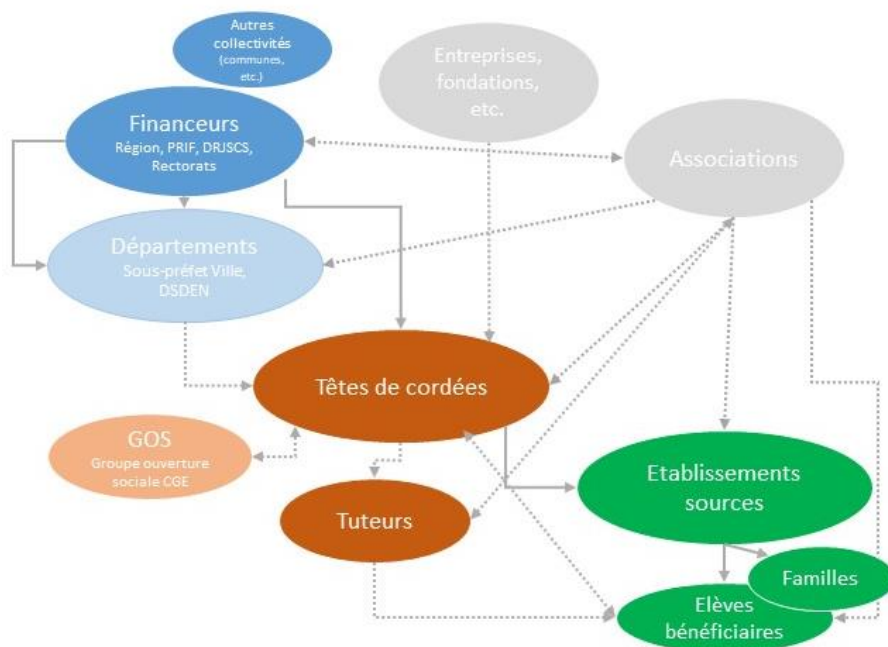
Autres collectivités (communes, etc.)

Entreprises, fondations, etc.

Financeurs
Région, PRIF, DRJSCS, Rectorats

Associations

Départements
Sous-préfet Ville, DSDEN

Têtes de cordées

GOS
Groupe ouverture sociale CGE

Tuteurs

Etablissements sources

Familles

Elèves bénéficiaires